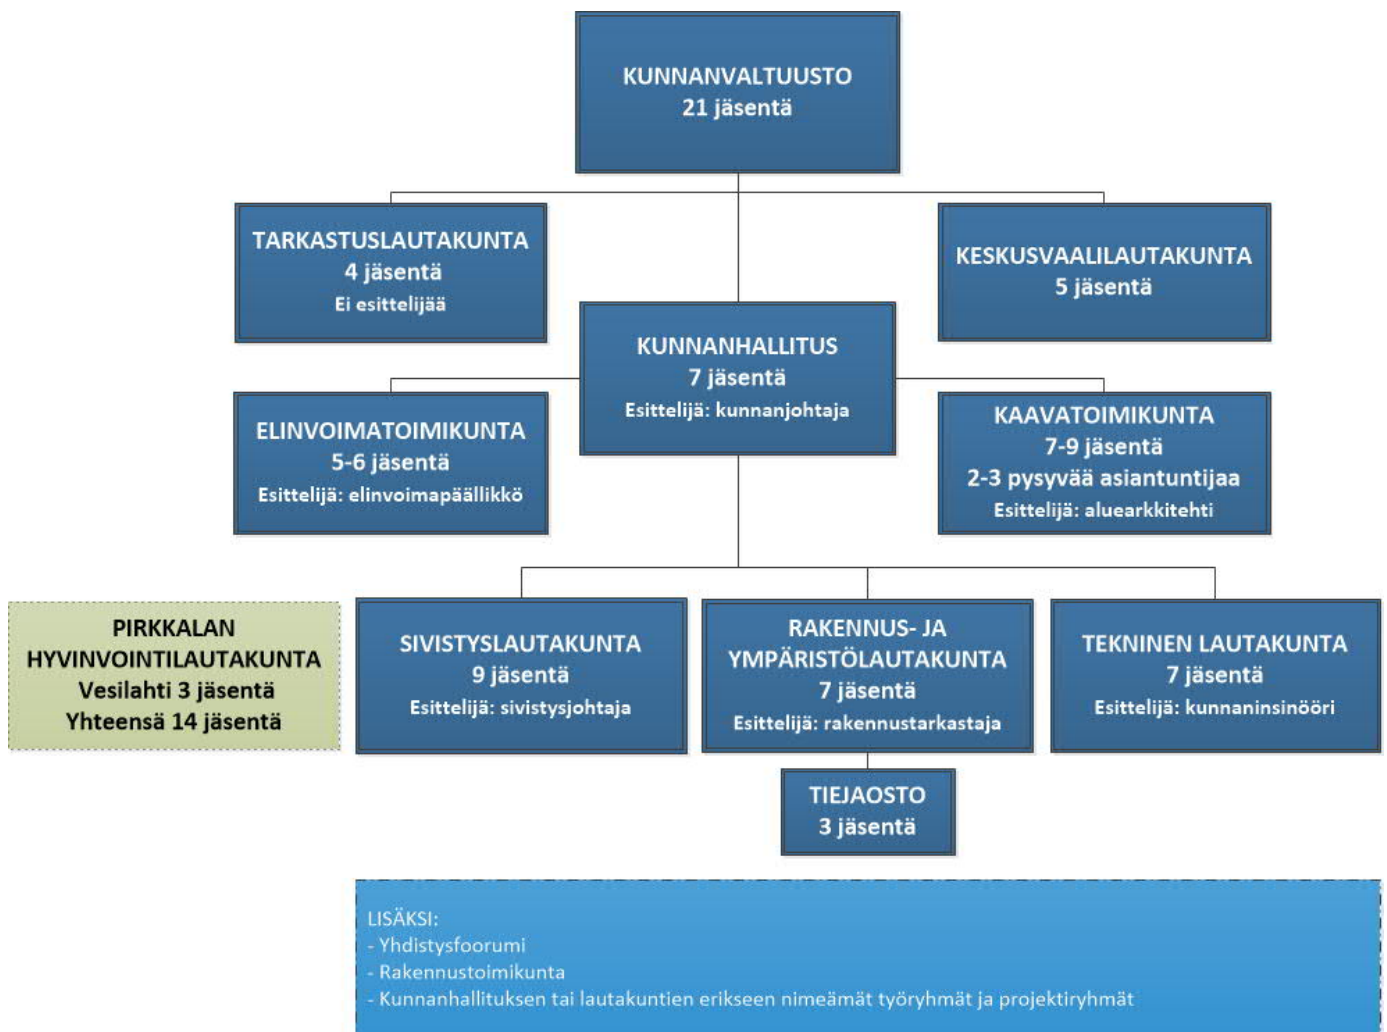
KUNNANVALTUUSTO
21 jäsentä

TARKASTUSLAUTAKUNTA
4 jäsentä
Ei esittelijää

KESKUSVAALILAUTAKUNTA
5 jäsentä

KUNNANHALLITUS
7 jäsentä
Esittelijä: kunnanjohtaja

ELINVOIMATOIMIKUNTA
5-6 jäsentä
Esittelijä: elinvoimapäällikkö

KAAVATOIMIKUNTA
7-9 jäsentä
2-3 pysyvää asiantuntijaa
Esittelijä: aluearkkitehti

PIRKKALAN HYVINVOINTILAUTAKUNTA
Vesilahti 3 jäsentä
Yhteensä 14 jäsentä

SIVISTYSLAUTAKUNTA
9 jäsentä
Esittelijä: sivistysjohtaja

RAKENNUS- JA YMPÄRISTÖLAUTAKUNTA
7 jäsentä
Esittelijä: rakennustarkastaja

TEKNINEN LAUTAKUNTA
7 jäsentä
Esittelijä: kunnaninsinööri

TIEJAOSTO
3 jäsentä

LISÄKSI:
- Yhdistysfoorumi
- Rakennustoimikunta
- Kunnanhallituksen tai lautakuntien erikseen nimeämät työryhmät ja projektiryhmät